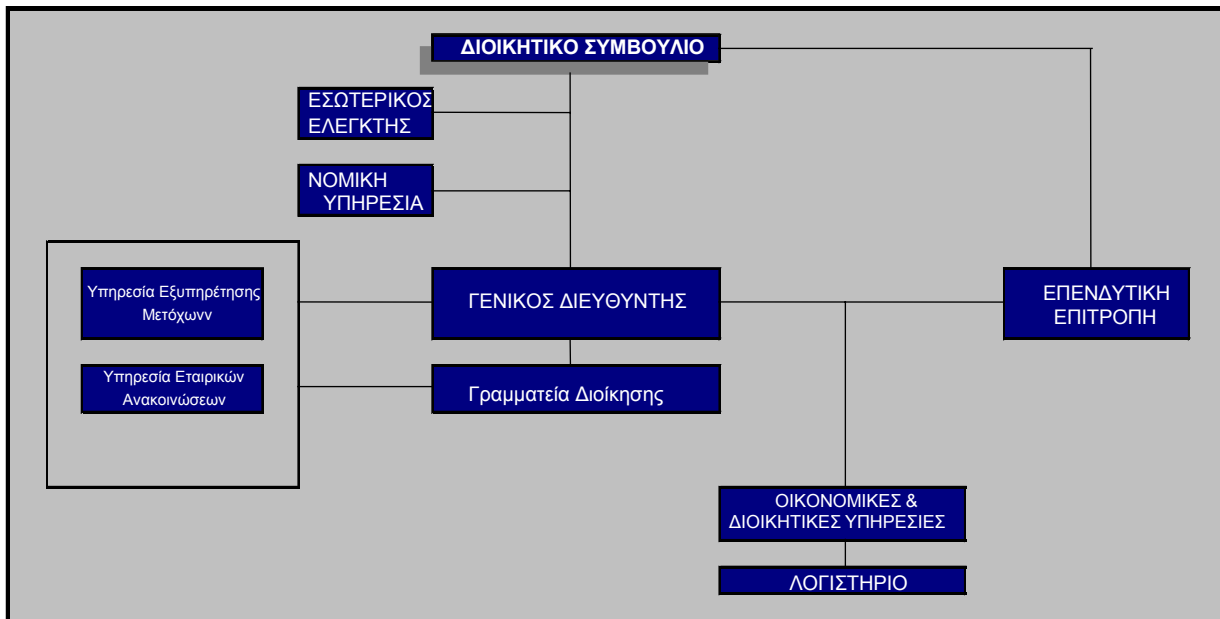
ΔΙΟΙΚΗΤΙΚΟ ΣΥΜΒΟΥΛΙΟ

ΕΣΩΤΕΡΙΚΟΣ ΕΛΕΓΚΤΗΣ

ΝΟΜΙΚΗ ΥΠΗΡΕΣΙΑ

Υπηρεσία Εξυπηρέτησης Μετόχωνν

Υπηρεσία Εταιρικών Ανακοινώσεων

ΓΕΝΙΚΟΣ ΔΙΕΥΘΥΝΤΗΣ

Γραμματεία Διοίκησης

ΕΠΕΝΔΥΤΙΚΗ ΕΠΙΤΡΟΠΗ

ΟΙΚΟΝΟΜΙΚΕΣ & ΔΙΟΙΚΗΤΙΚΕΣ ΥΠΗΡΕΣΙΕΣ

ΛΟΓΙΣΤΗΡΙΟ